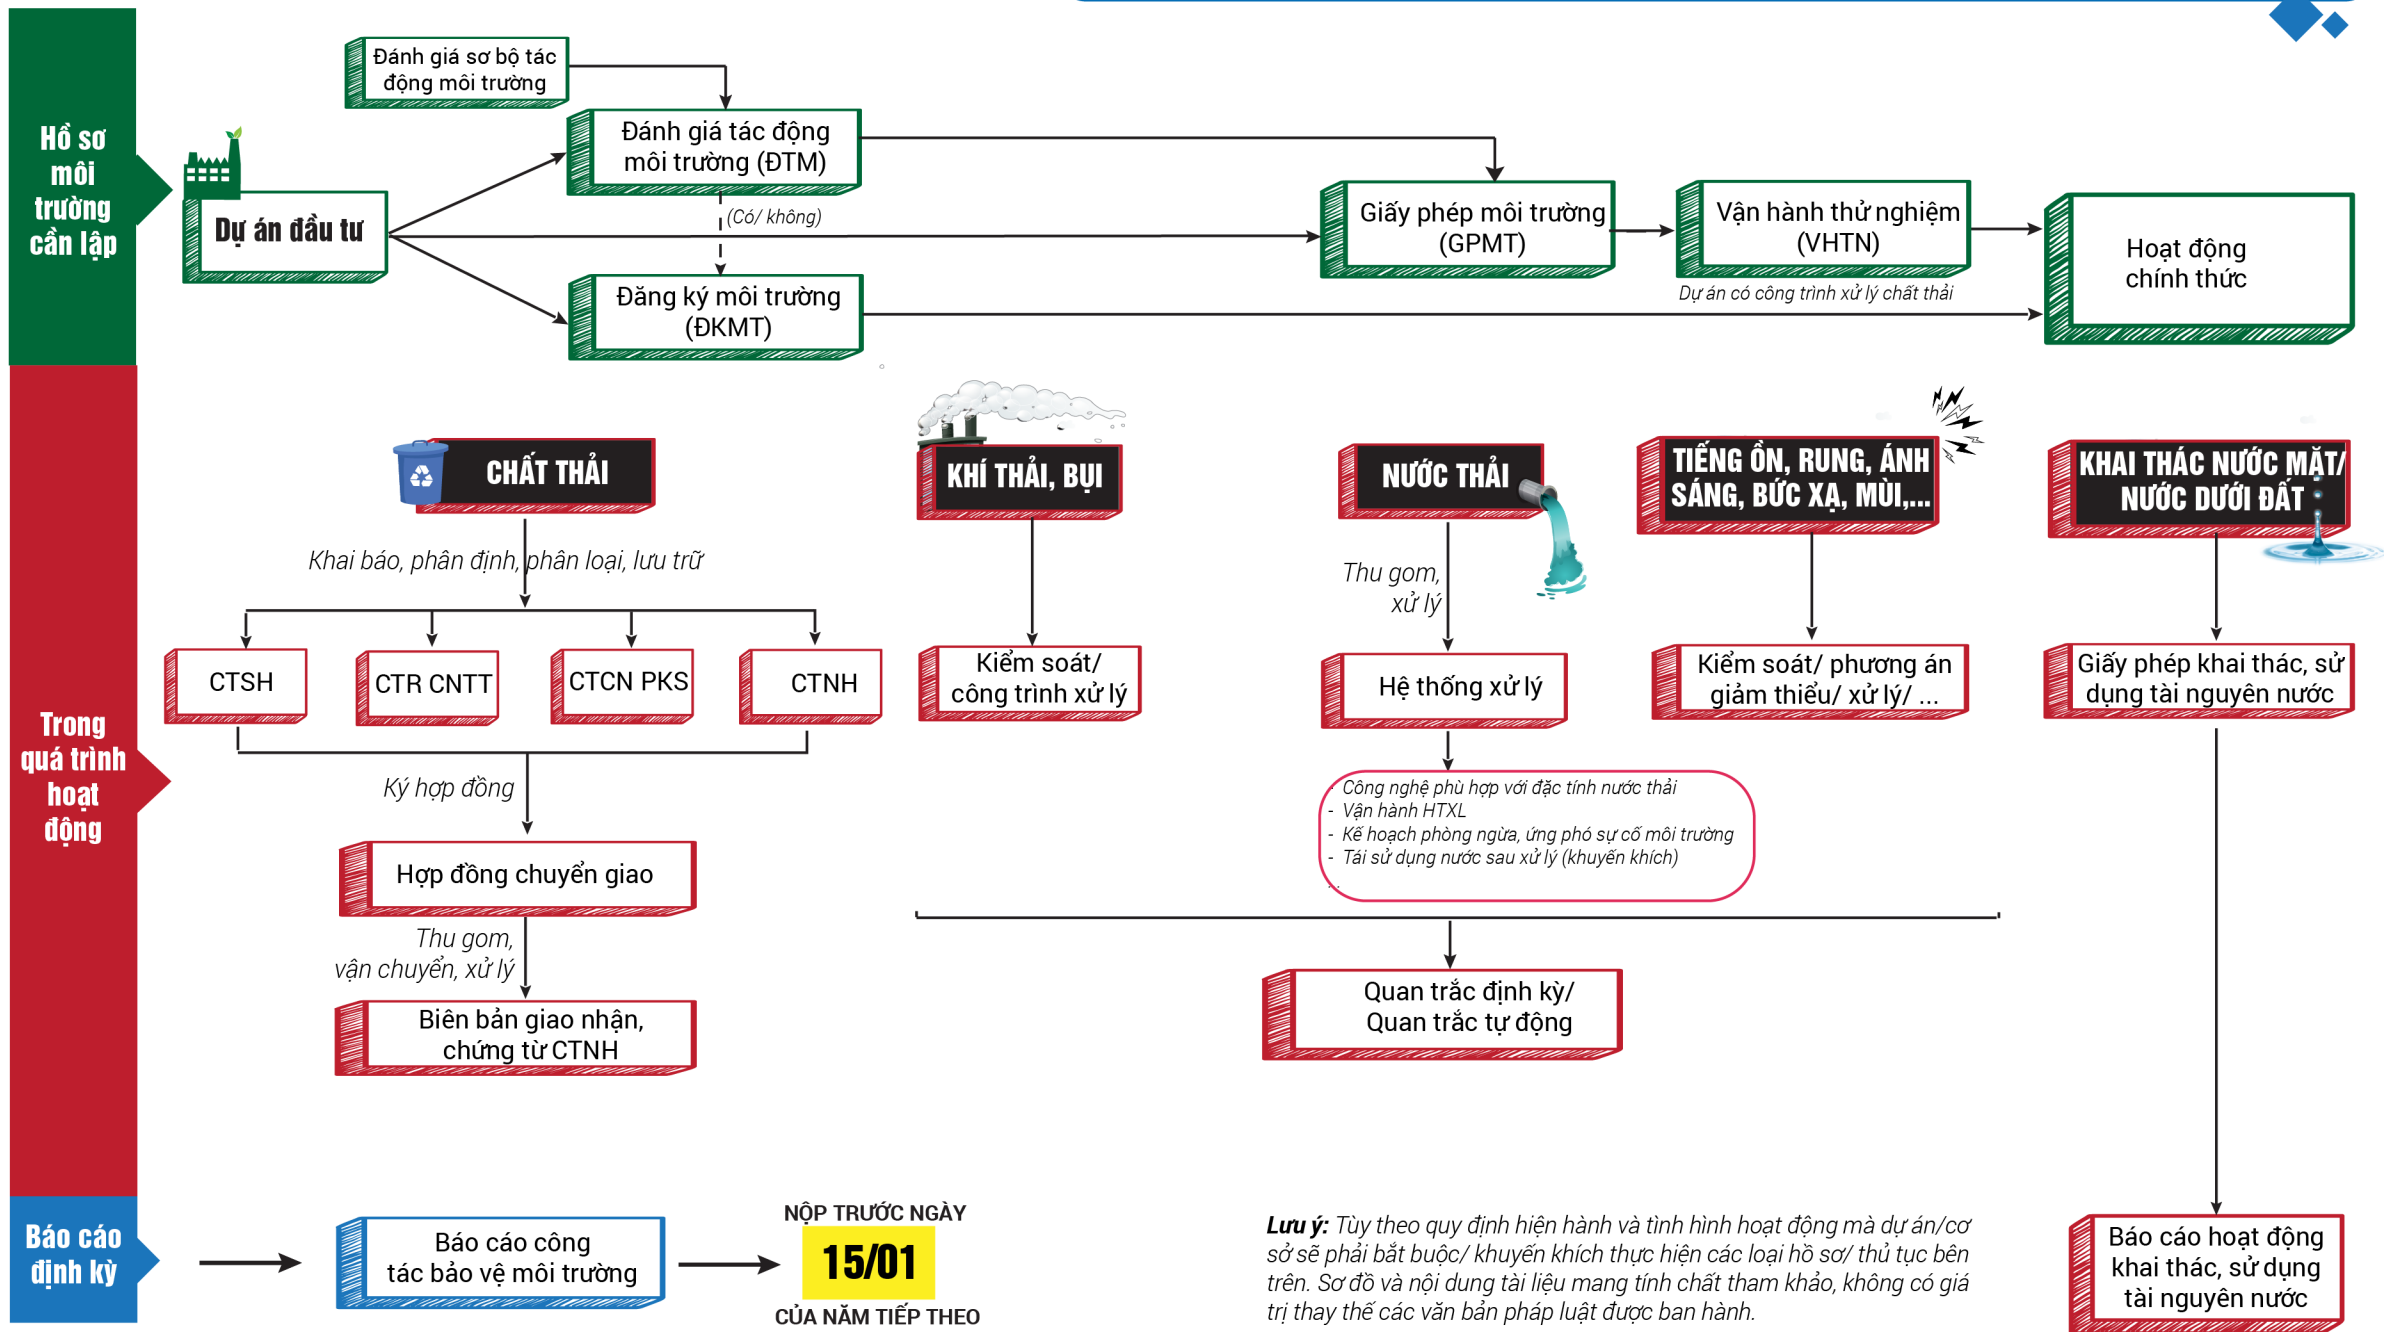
Hồ sơ môi trường cần lập

Đánh giá sơ bộ tác động môi trường

Dự án đầu tư

Đánh giá tác động môi trường (ĐTM)

(Có/ không)

Đăng ký môi trường (ĐKMT)

Giấy phép môi trường (GPMT)

Vận hành thử nghiệm (VHTN)

Dự án có công trình xử lý chất thải

Hoạt động chính thức

Trong quá trình hoạt động

CHẤT THẢI

Khai báo, phân định, phân loại, lưu trữ

CTSH

CTR CNTT

CTCN PKS

CTNH

Ký hợp đồng

Hợp đồng chuyển giao

Thu gom, vận chuyển, xử lý

Biên bản giao nhận, chứng từ CTNH

KHÍ THẢI, BỤI

Kiểm soát/ công trình xử lý

NƯỚC THẢI

Thu gom, xử lý

Hệ thống xử lý

- Công nghệ phù hợp với đặc tính nước thải
- Vận hành HTXL
- Kế hoạch phòng ngừa, ứng phó sự cố môi trường
- Tái sử dụng nước sau xử lý (khuyến khích)

TIẾNG ỒN, RUNG, ÁNH SÁNG, BỨC XẠ, MÙI,...

Kiểm soát/ phương án giảm thiểu/ xử lý/ ...

KHAI THÁC NƯỚC MẶT/ NƯỚC DƯỚI ĐẤT

Giấy phép khai thác, sử dụng tài nguyên nước

Quan trắc định kỳ/ Quan trắc tự động

Báo cáo định kỳ

Báo cáo công tác bảo vệ môi trường

NỘP TRƯỚC NGÀY
15/01
CỦA NĂM TIẾP THEO

Lưu ý: Tùy theo quy định hiện hành và tình hình hoạt động mà dự án/cơ sở sẽ phải bắt buộc/ khuyến khích thực hiện các loại hồ sơ/ thủ tục bên trên. Sơ đồ và nội dung tài liệu mang tính chất tham khảo, không có giá trị thay thế các văn bản pháp luật được ban hành.

Báo cáo hoạt động khai thác, sử dụng tài nguyên nước